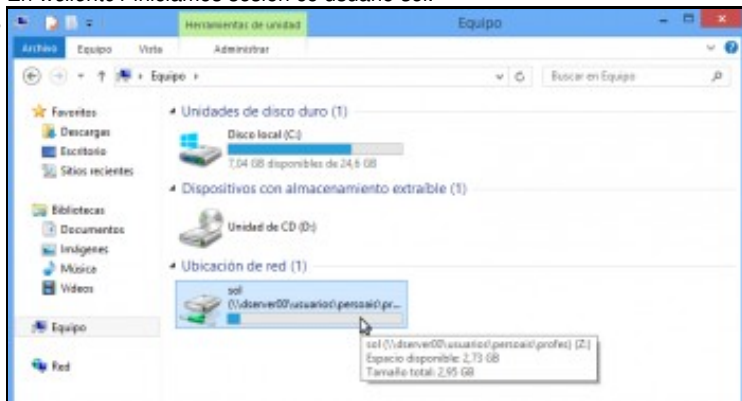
En Windows Iniciamos sesión co usuario sol.

Herramientas de unidad

Equipo

Archivo Equipo Vista Administrar

Equipo ›

Buscar en Equipo

Favoritos
Descargas
Escritorio
Sitios recientes

Bibliotecas
Documentos
Imágenes
Música
Vídeos

Equipo

Red

Unidades de disco duro (1)

Disco local (C:)
7,04 GB disponibles de 24,6 GB

Dispositivos con almacenamiento extraíble (1)

Unidad de CD (D:)

Ubicación de red (1)

sol
(\\dserver00\usuarios\persoais\pr...

sol (\\dserver00\usuarios\persoais\profes) (Z:)
Espacio disponible: 2,73 GB
Tamaño total: 2,95 GB